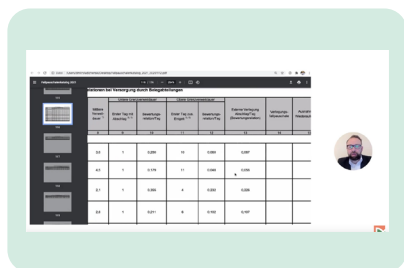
Hebammenvergütung 2017

ationen bei Versorgung durch Belegabteilungen

| Mittlere Verweildauer | Erster Tag mit Abschlag | Bewertungsrelation/Tag | Erster Tag zus. Entgelt | Bewertungsrelation/Tag | Externe Verlegung Abschlag/Tag (Bewertungsrelation) | Verlegungsfallpauschale | Ausnahme Wiederaufnahme |
|---|---|---|---|---|---|---|---|
| 8 | 9 | 10 | 11 | 12 | 13 | 14 | 15 |
| 3,0 | 1 | 0,259 | 10 | 0,084 | 0,087 | | |
| 4,0 | 1 | 0,179 | 11 | 0,084 | 0,058 | | |
| 2,7 | 1 | 0,366 | 4 | 0,250 | 0,226 | | |
| 3,5 | 1 | 0,211 | 8 | 0,100 | 0,167 | | |